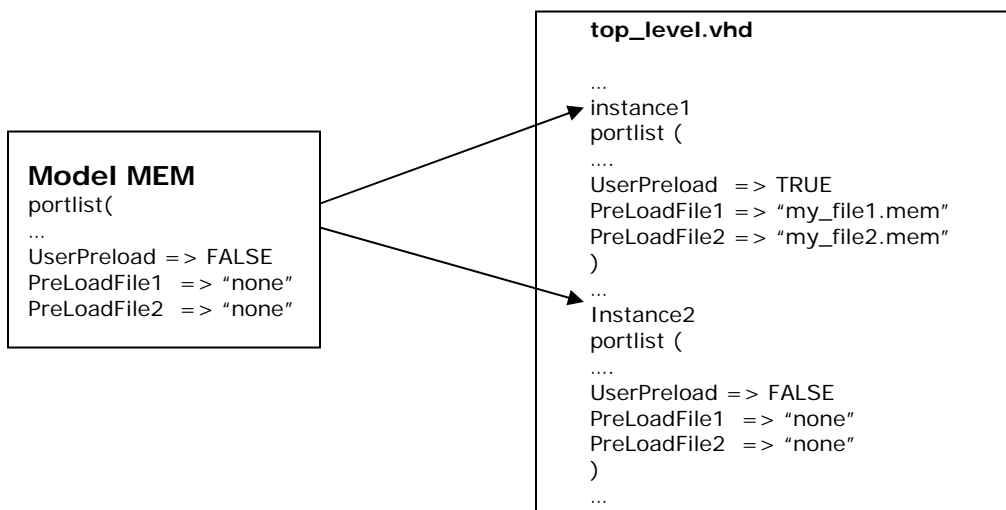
Model MEM
portlist(
...
UserPreload => FALSE
PreLoadFile1 => “none”
PreLoadFile2 => “none”

top_level.vhd

...
instance1
portlist (
....
UserPreload => TRUE
PreLoadFile1 => “my_file1.mem”
PreLoadFile2 => “my_file2.mem”
)
...
Instance2
portlist (
....
UserPreload => FALSE
PreLoadFile1 => “none”
PreLoadFile2 => “none”
)
...